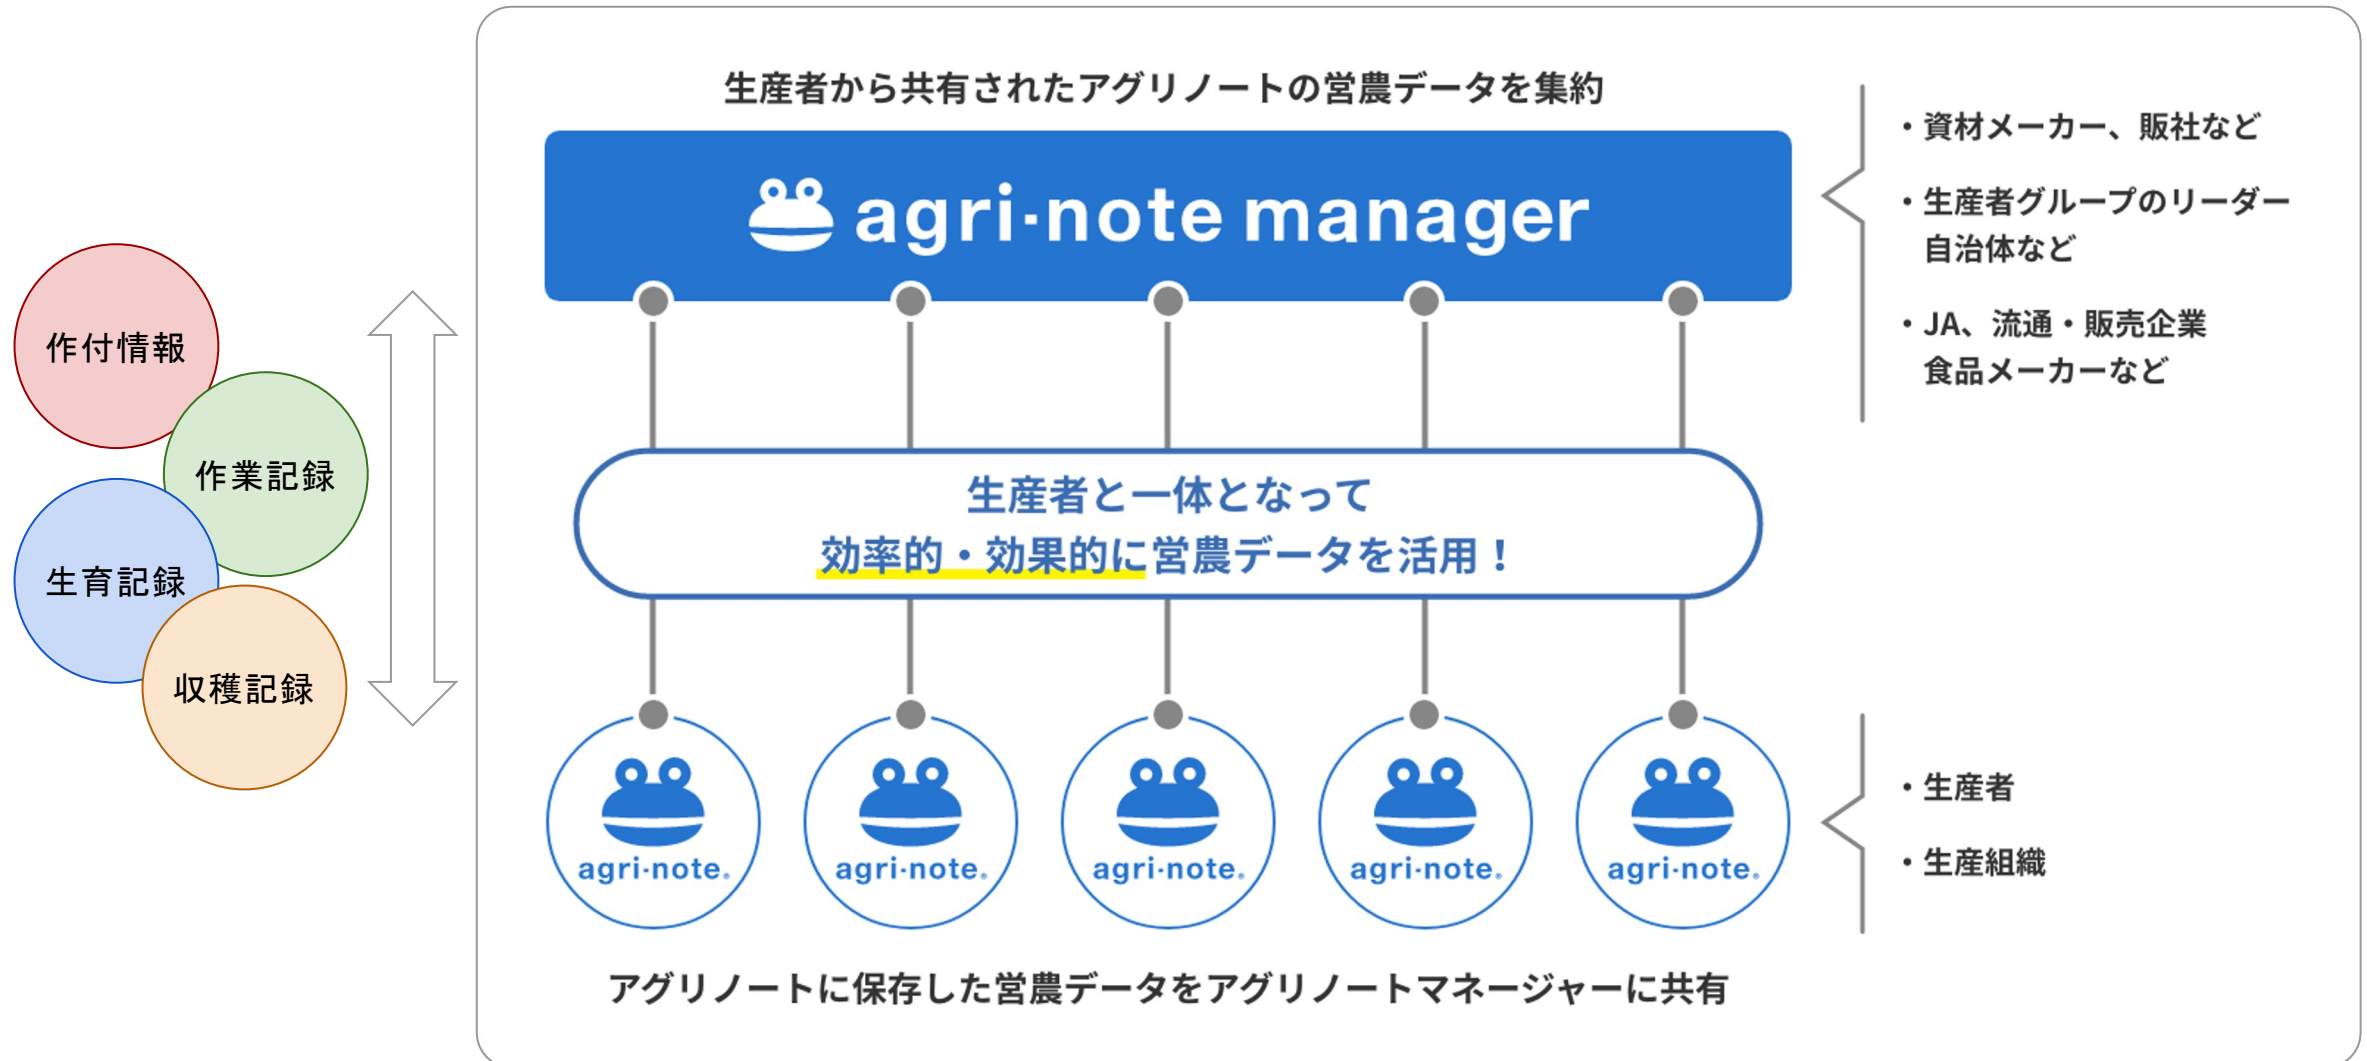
作付情報

作業記録

生育記録

収穫記録

生産者から共有されたアグリノートの営農データを集約

agri-note manager

・資材メーカー、販社など

・生産者グループのリーダー
自治体など

・JA、流通・販売企業
食品メーカーなど

生産者と一体となって
効率的・効果的に営農データを活用！

agri-note.

agri-note.

agri-note.

agri-note.

agri-note.

・生産者

・生産組織

アグリノートに保存した営農データをアグリノートマネージャーに共有